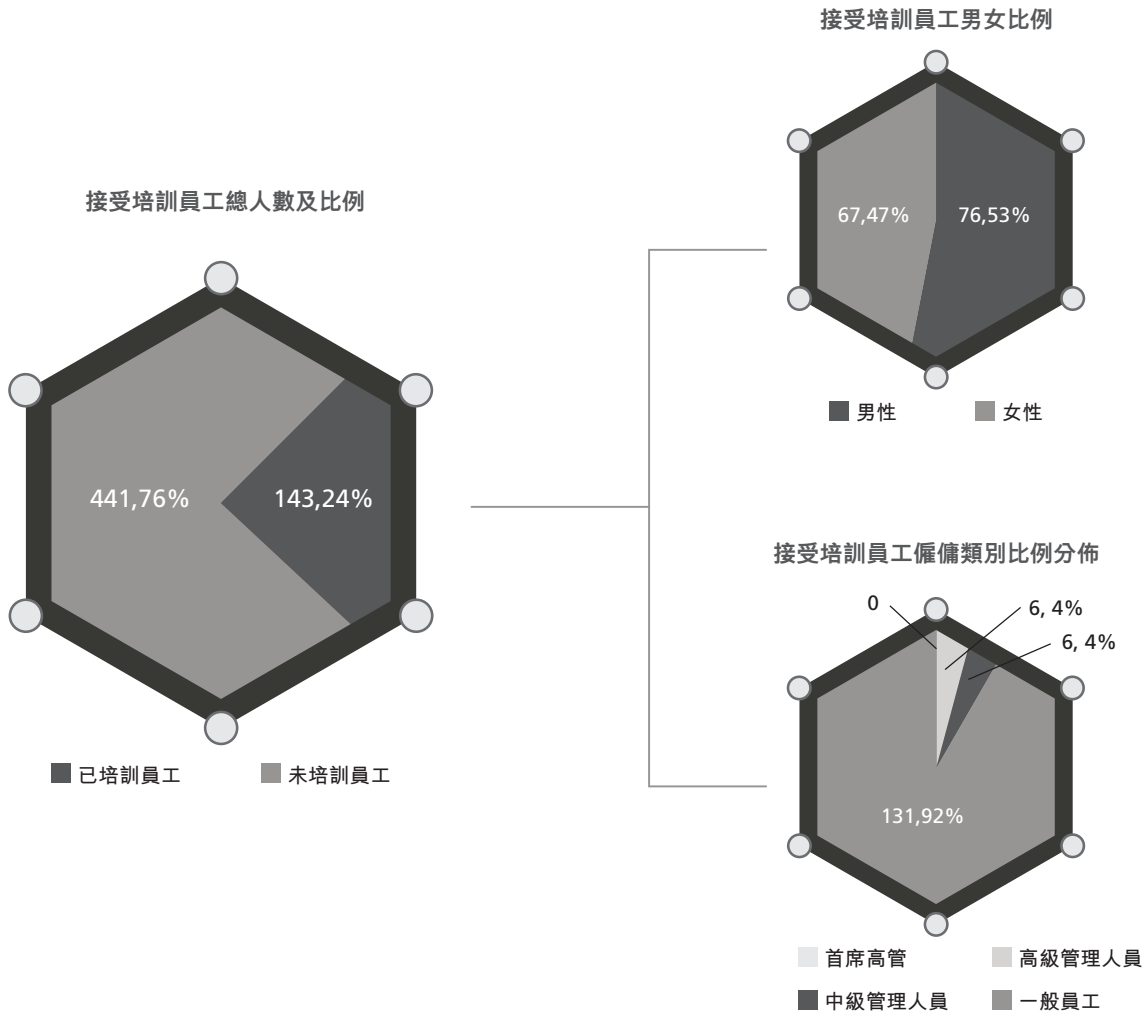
接受培訓員工總人數及比例

441,76%

143,24%

已培訓員工
未培訓員工

接受培訓員工男女比例

67,47%

76,53%

男性
女性

接受培訓員工僱傭類別比例分佈

0

6, 4%

6, 4%

131,92%

首席高管
高級管理人員
中級管理人員
一般員工